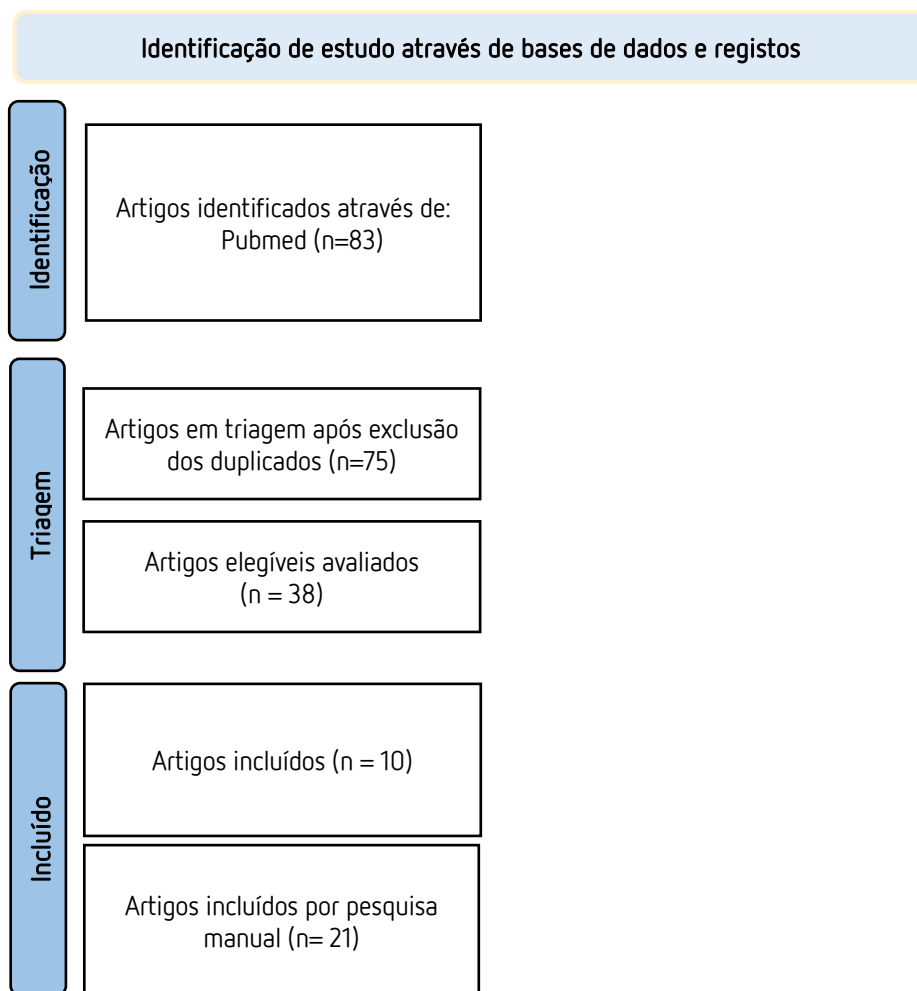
Identificação de estudo através de bases de dados e registos

Identificação

Artigos identificados através de: Pubmed (n=83)

Triagem

Artigos em triagem após exclusão dos duplicados (n=75)

Artigos elegíveis avaliados (n = 38)

Incluído

Artigos incluídos (n = 10)

Artigos incluídos por pesquisa manual (n= 21)